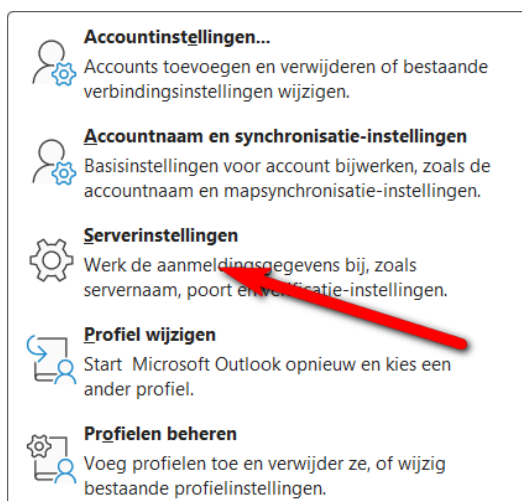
Accountinstellingen...
Accounts toevoegen en verwijderen of bestaande verbindingsinstellingen wijzigen.

Accountnaam en synchronisatie-instellingen
Basisinstellingen voor account bijwerken, zoals de accountnaam en mapsynchronisatie-instellingen.

Serverinstellingen
Werk de aanmeldingsgegevens bij, zoals servernaam, poort en verificatie-instellingen.

Profiel wijzigen
Start Microsoft Outlook opnieuw en kies een ander profiel.

Profielen beheren
Voeg profielen toe en verwijder ze, of wijzig bestaande profielinstellingen.